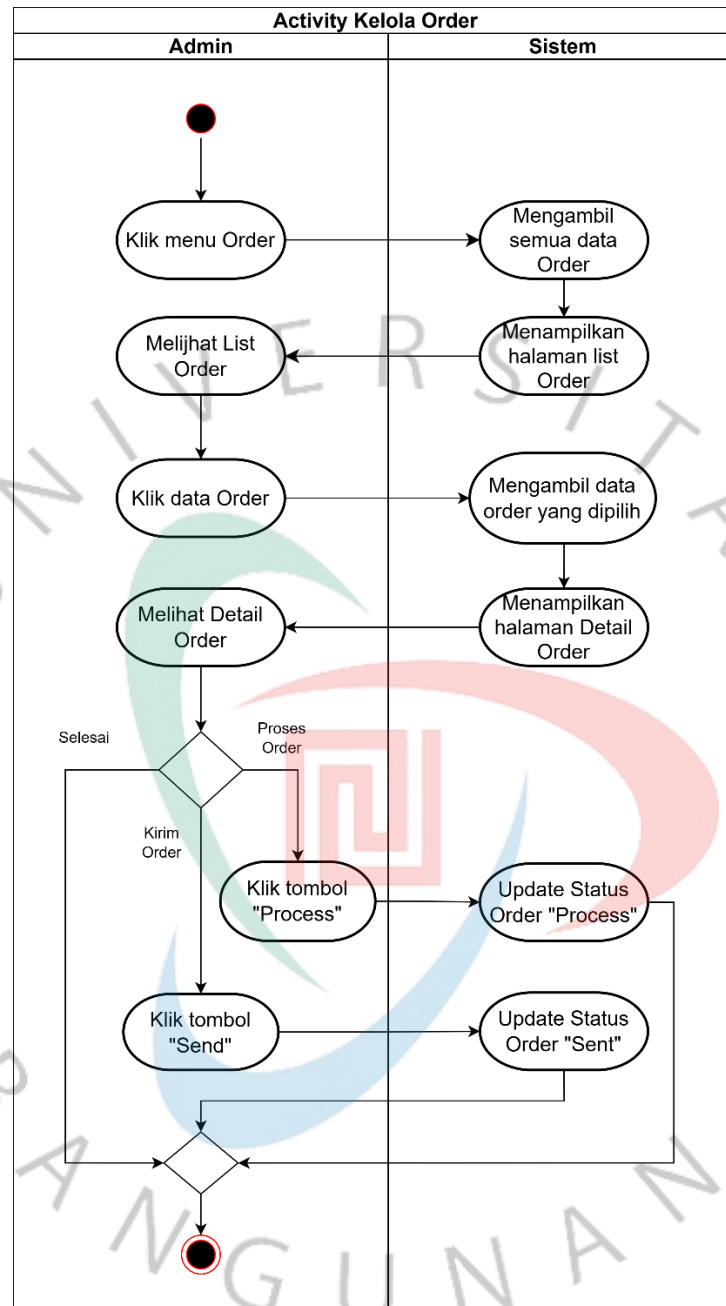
Activity Kelola Order

| Admin | Sistem |
|---|---|

Klik menu Order

Mengambil semua data Order

Menampilkan halaman list Order

Melihat List Order

Klik data Order

Mengambil data order yang dipilih

Menampilkan halaman Detail Order

Melihat Detail Order

Selesai

Proses Order

Kirim Order

Klik tombol "Process"

Update Status Order "Process"

Klik tombol "Send"

Update Status Order "Sent"

U N I V E R S I T A S   P E M B A N G U N A N